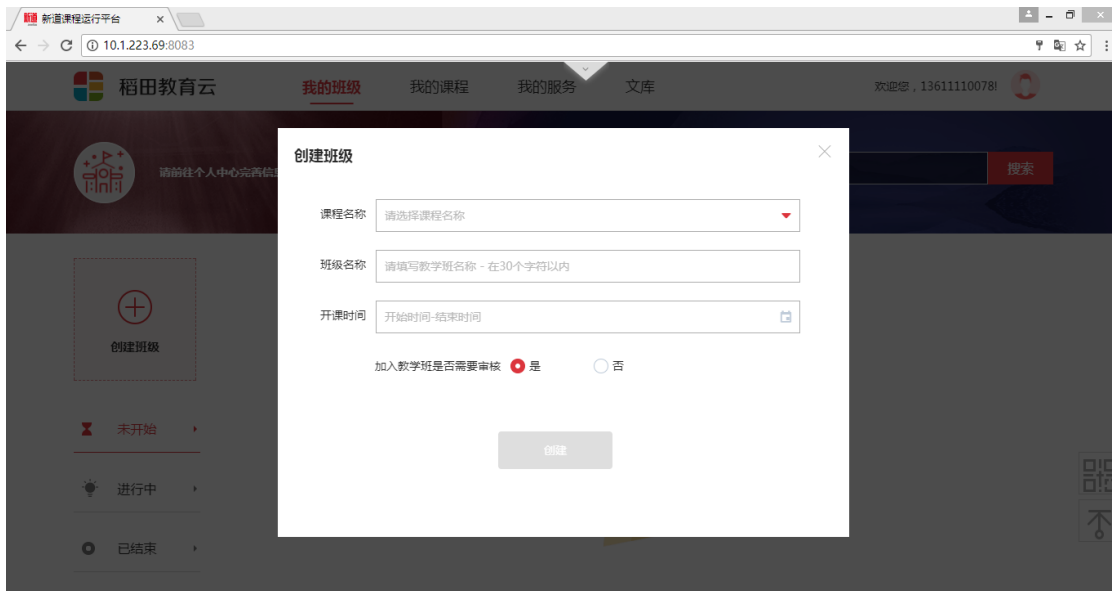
新道课程运行平台 ×

10.1.223.69:8083

稻田教育云 我的班级 我的课程 我的服务 文库 欢迎您，13611110078!

请前往个人中心完善信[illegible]

搜索

创建班级

未开始

进行中

已结束

创建班级

课程名称 请选择课程名称

班级名称 请填写教学班名称 - 在30个字符以内

开课时间 开始时间-结束时间

加入教学班是否需要审核 是 否

创建